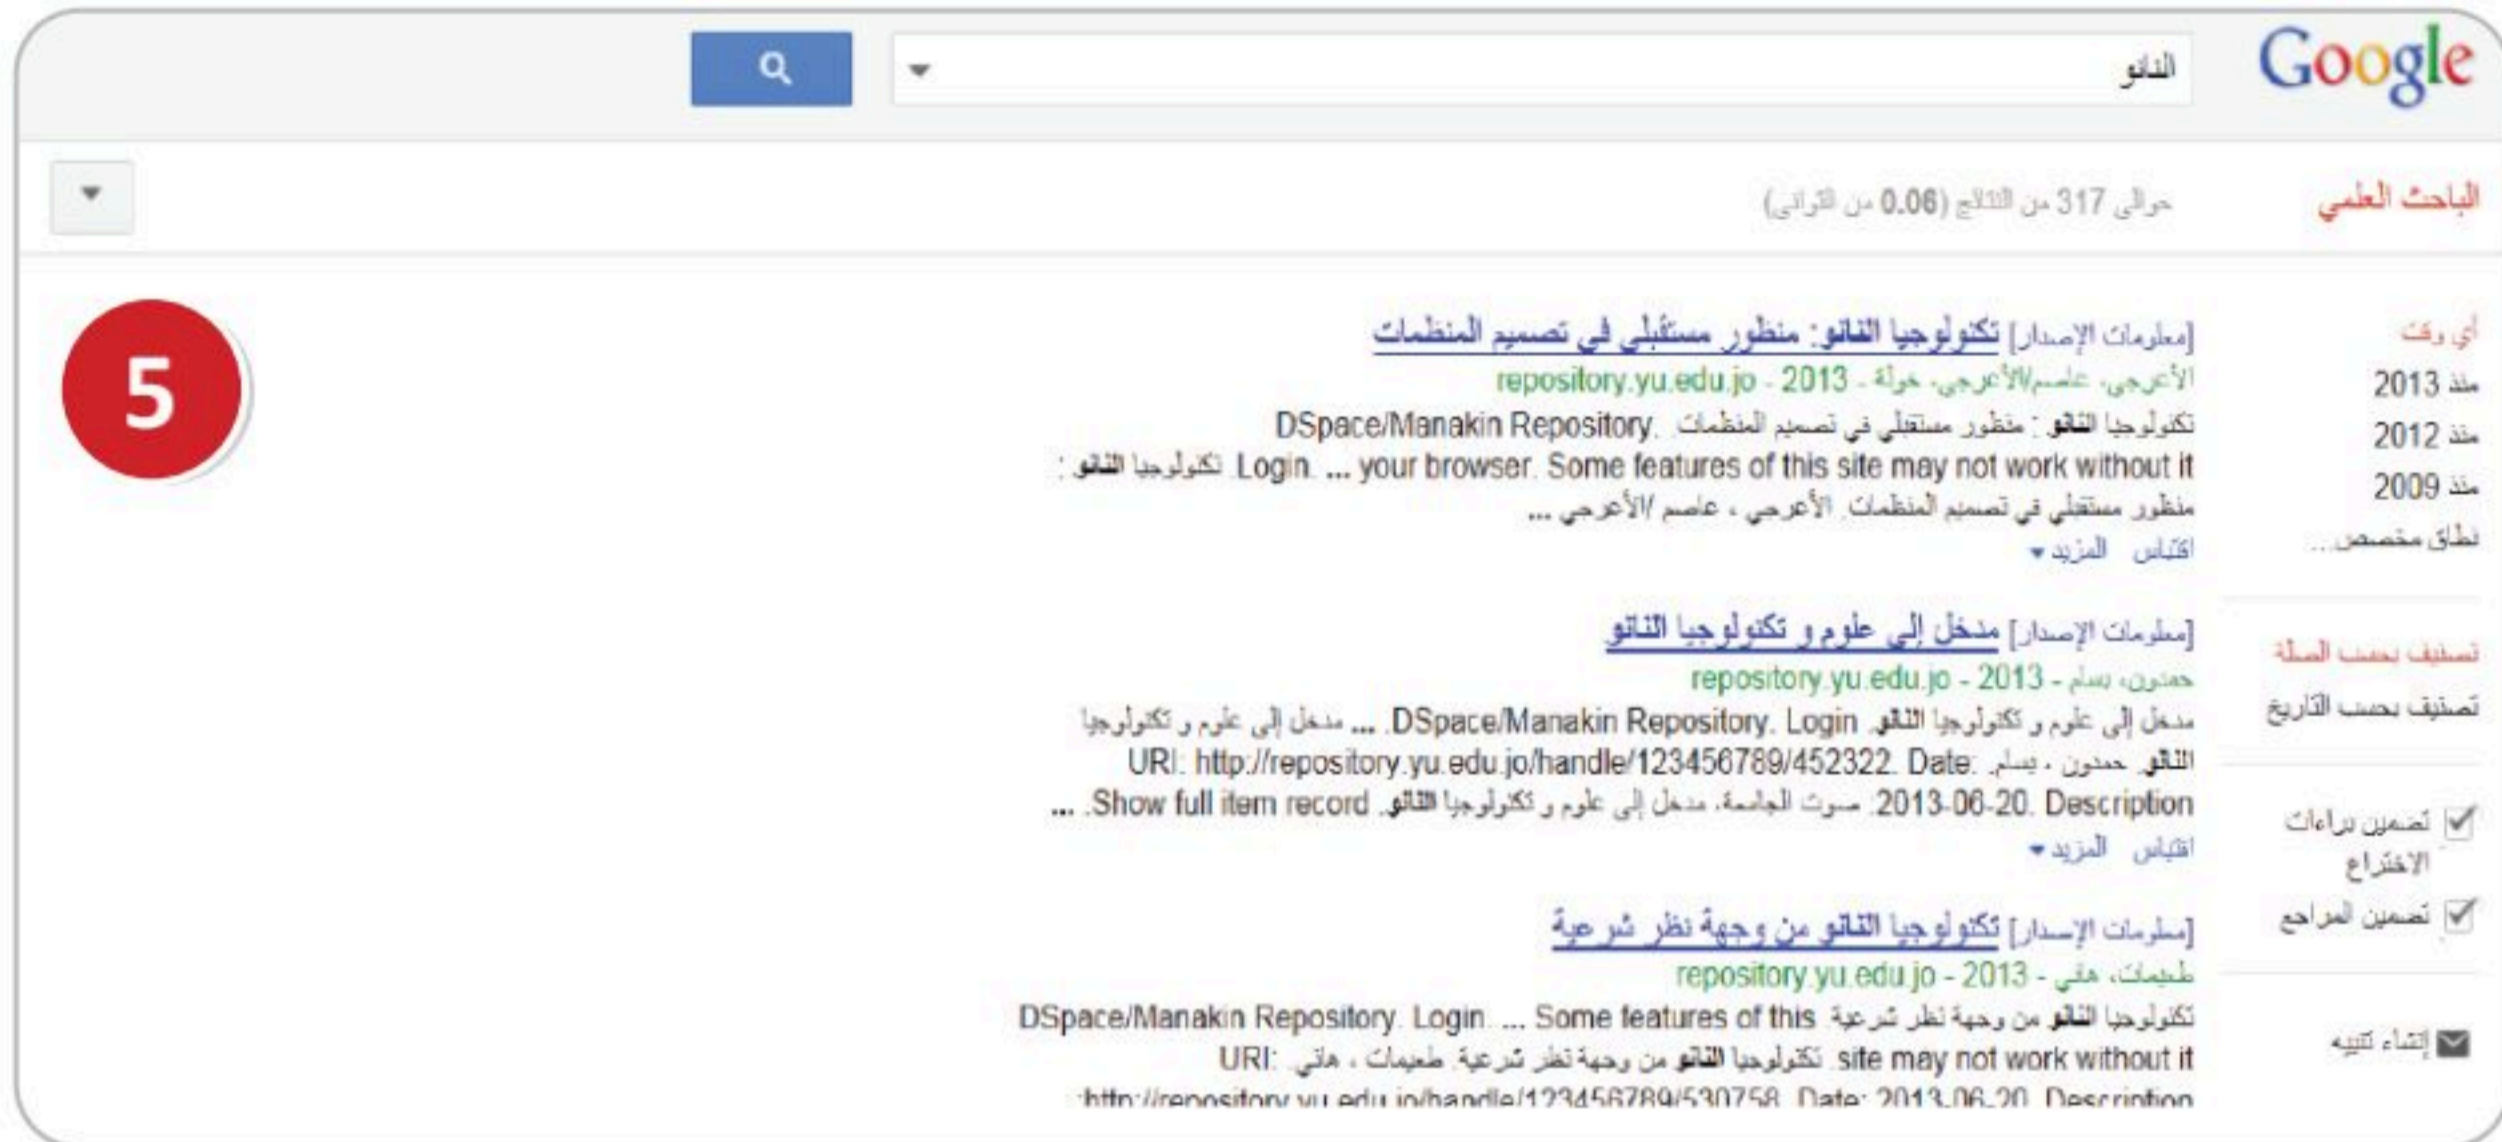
Google

النانو

الباحث العلمي

حوالي 317 من النتائج (0.06 من الثواني)

5

أي وقت
منذ 2013
منذ 2012
منذ 2009
نطاق مخصص...

تصنيف بحسب الصلة
تصنيف بحسب التاريخ

تضمين براءات الاختراع
تضمين المراجع

إنشاء تنبيه

[معلومات الإصدار] تكنولوجيا النانو: منظور مستقبلي في تصميم المنظمات
الأعرجي، عاصم/الأعرجي، خولة - 2013 - repository.yu.edu.jo
تكنولوجيا النانو : منظور مستقبلي في تصميم المنظمات. DSpace/Manakin Repository. Login. ... your browser. Some features of this site may not work without it. تكنولوجيا النانو : منظور مستقبلي في تصميم المنظمات. الأعرجي ، عاصم /الأعرجي ...
اقتباس المزيد

[معلومات الإصدار] مدخل إلى علوم و تكنولوجيا النانو
حمدون، بسام - 2013 - repository.yu.edu.jo
مدخل إلى علوم و تكنولوجيا النانو. Login. DSpace/Manakin Repository. ... مدخل إلى علوم و تكنولوجيا النانو. حمدون ، بسام. URI: http://repository.yu.edu.jo/handle/123456789/452322. Date: 2013-06-20. Description: صوت الجامعة. مدخل إلى علوم و تكنولوجيا النانو. Show full item record. ...
اقتباس المزيد

[معلومات الإصدار] تكنولوجيا النانو من وجهة نظر شرعية
طعيمات، هاني - 2013 - repository.yu.edu.jo
تكنولوجيا النانو من وجهة نظر شرعية. DSpace/Manakin Repository. Login. ... Some features of this site may not work without it. تكنولوجيا النانو من وجهة نظر شرعية. طعيمات ، هاني. URI: http://repository.yu.edu.jo/handle/123456789/530758. Date: 2013-06-20. Description